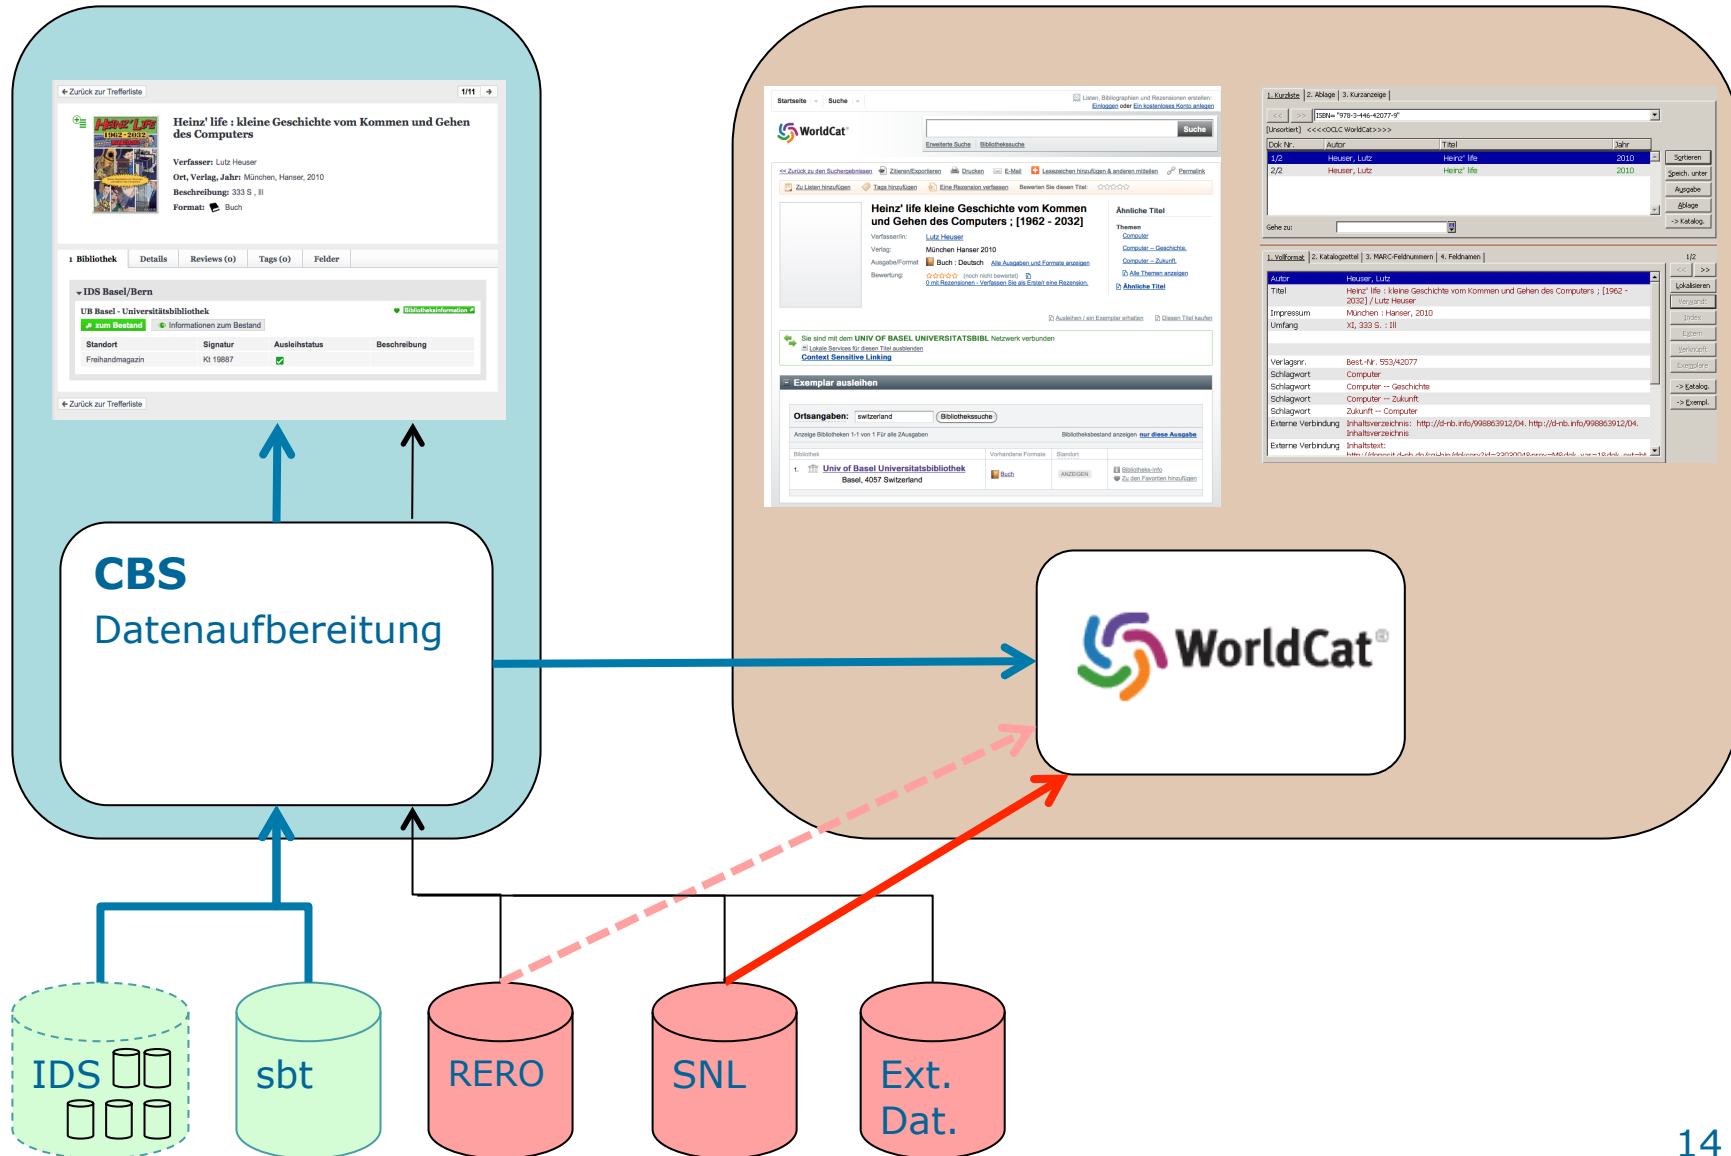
← Zurück zur Trefferliste 1/11 →

Heinz' life : kleine Geschichte vom Kommen und Gehen des Computers

Verfasser: Lutz Heuser
Ort, Verlag, Jahr: München, Hanser, 2010
Beschreibung: 333 S. , Ill
Format: Buch

1 Bibliothek | Details | Reviews (0) | Tags (0) | Felder

IDS Basel/Bern
UB Basel - Universitätsbibliothek
Bibliotheksinformation
zum Bestand | Informationen zum Bestand

| Standort | Signatur | Ausleihstatus | Beschreibung |
|---|---|---|---|
| Freihandmagazin | Kt 19887 | | |

← Zurück zur Trefferliste

Startseite | Suche
WorldCat
Suche
Erweiterte Suche | Bibliothekssuche

Heinz' life kleine Geschichte vom Kommen und Gehen des Computers ; [1962 - 2032]
Verfasser/in: Lutz Heuser
Verlag: München Hanser 2010
Ausgabe/Format: Buch : Deutsch
Bewertung:

Ähnliche Titel
Themen
Computer
Computer -- Geschichte.
Computer -- Zukunft.
Computer -- Zukunft.
Alle Themen anzeigen
Ähnliche Titel

Sie sind mit dem UNIV OF BASEL UNIVERSITATSBIBL Netzwerk verbunden
Context Sensitive Linking

Exemplar ausleihen
Ortsangaben: switzerland Bibliothekssuche
1. Univ of Basel Universitätsbibliothek
Basel, 4057 Switzerland
Buch

1. Kurzliste | 2. Ablage | 3. Kurzanzeige
ISBN= "978-3-446-42077-9"
[Unsortiert] <<<<OCLC WorldCat>>>>

| Dok Nr. | Autor | Titel | Jahr |
|---|---|---|---|
| 1/2 | Heuser, Lutz | Heinz' life | 2010 |
| 2/2 | Heuser, Lutz | Heinz' life | 2010 |

Sortieren
Speich. unter
Ausgabe
Ablage
-> Katalog.
Gehe zu:

1. Vollformat | 2. Katalogzettel | 3. MARC-Feldnummern | 4. Feldnamen
1/2

| | |
|---|---|
| Autor | Heuser, Lutz |
| Titel | Heinz' life : kleine Geschichte vom Kommen und Gehen des Computers ; [1962 - 2032] / Lutz Heuser |
| Impressum | München : Hanser, 2010 |
| Umfang | XI, 333 S. : Ill |
| Verlagsnr. | Best.-Nr. 553/42077 |
| Schlagwort | Computer |
| Schlagwort | Computer -- Geschichte |
| Schlagwort | Computer -- Zukunft |
| Schlagwort | Zukunft -- Computer |
| Externe Verbindung | Inhaltsverzeichnis: http://d-nb.info/998863912/04. http://d-nb.info/998863912/04. Inhaltsverzeichnis |
| Externe Verbindung | Inhaltstext: |

Lokalisieren
Index
Exemplare
-> Katalog.
-> Exempl.

CBS
Datenaufbereitung

WorldCat

IDS
sbt
RERO
SNL
Ext. Dat.

14